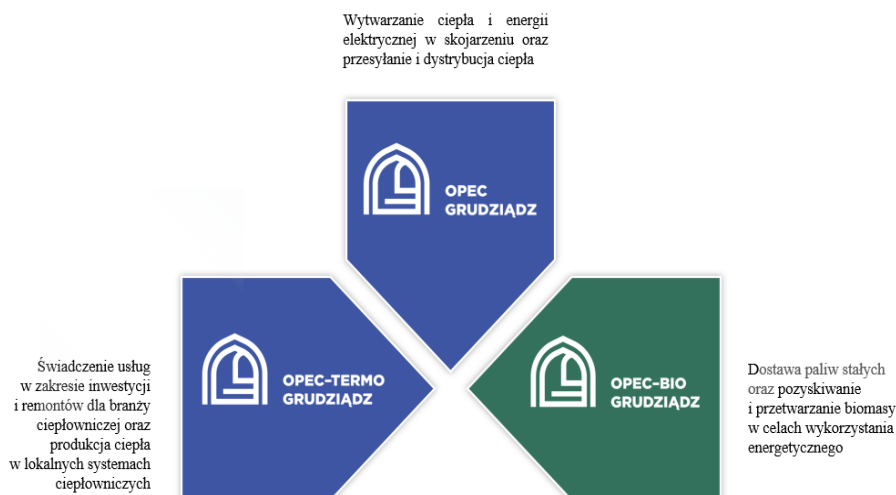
Wytwarzanie ciepła i energii elektrycznej w skojarzeniu oraz przesyłanie i dystrybucja ciepła

OPEC GRUDZIĄDZ

Świadczenie usług w zakresie inwestycji i remontów dla branży ciepłowniczej oraz produkcja ciepła w lokalnych systemach ciepłowniczych

OPEC-TERMO GRUDZIĄDZ

OPEC-BIO GRUDZIĄDZ

Dostawa paliw stałych oraz pozyskiwanie i przetwarzanie biomasy w celach wykorzystania energetycznego